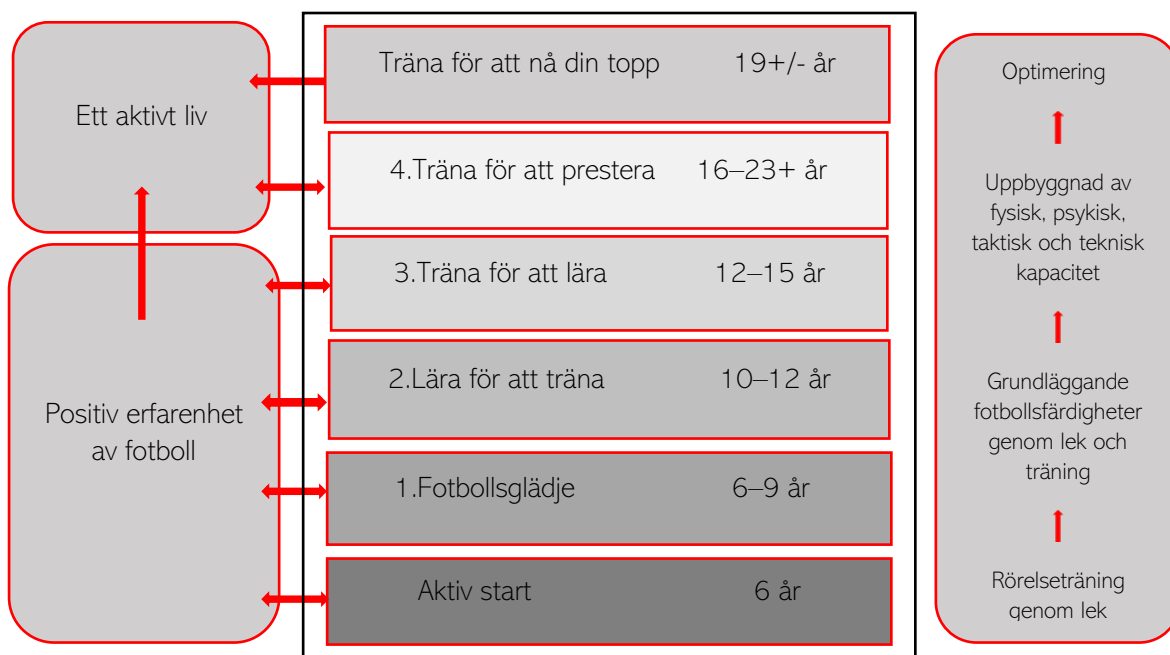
Ett aktivt liv

Positiv erfarenhet av fotboll

Träna för att nå din topp 19+/- år

4.Träna för att prestera 16–23+ år

3.Träna för att lära 12–15 år

2.Lära för att träna 10–12 år

1.Fotbollsglädje 6–9 år

Aktiv start 6 år

Optimering

Uppbyggnad av fysisk, psykisk, taktisk och teknisk kapacitet

Grundläggande fotbollsfärdigheter genom lek och träning

Rörelseträning genom lek